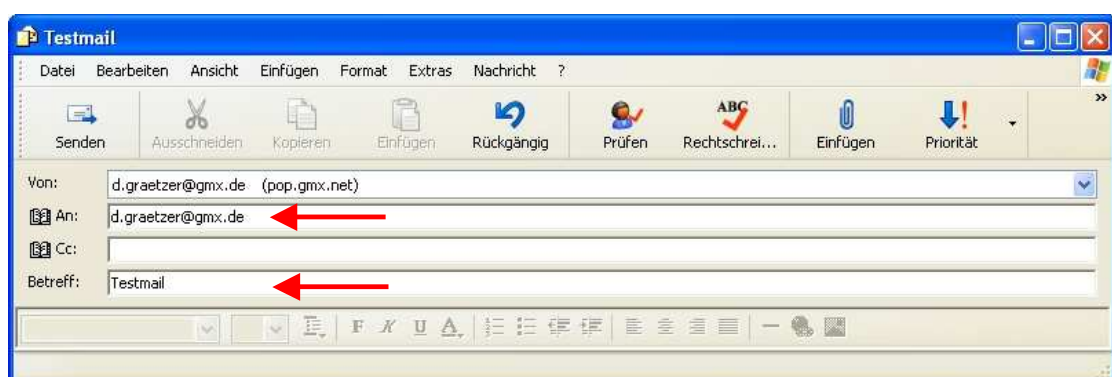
Testmail

Datei Bearbeiten Ansicht Einfügen Format Extras Nachricht ?

Senden Ausschneiden Kopieren Einfügen Rückgängig Prüfen Rechtschrei... Einfügen Priorität

Von: d.graetzer@gmx.de (pop.gmx.net)

An: d.graetzer@gmx.de

Cc:

Betreff: Testmail

F K U A